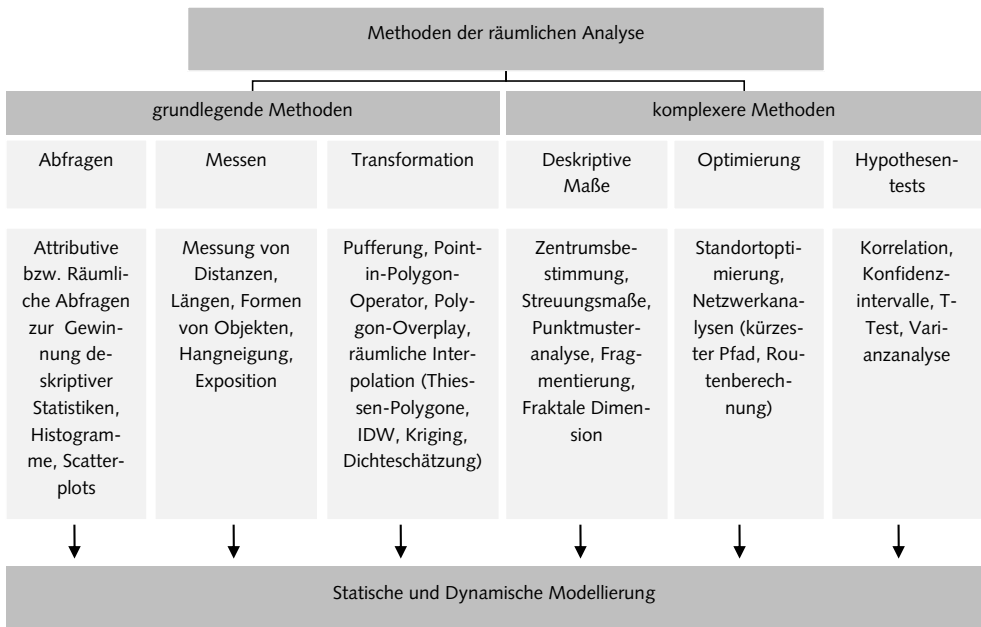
Methoden der räumlichen Analyse

grundlegende Methoden

komplexere Methoden

Abfragen

Messen

Transformation

Deskriptive Maße

Optimierung

Hypothesentests

Attributive bzw. Räumliche Abfragen zur Gewinnung deskriptiver Statistiken, Histogramme, Scatterplots

Messung von Distanzen, Längen, Formen von Objekten, Hangneigung, Exposition

Pufferung, Point-in-Polygon-Operator, Polygon-Overplay, räumliche Interpolation (Thiessen-Polygone, IDW, Kriging, Dichteschätzung)

Zentrumsbestimmung, Streuungsmaße, Punktmusteranalyse, Fragmentierung, Fraktale Dimension

Standortoptimierung, Netzwerkanalysen (kürzester Pfad, Routenberechnung)

Korrelation, Konfidenzintervalle, T-Test, Varianzanalyse

Statische und Dynamische Modellierung